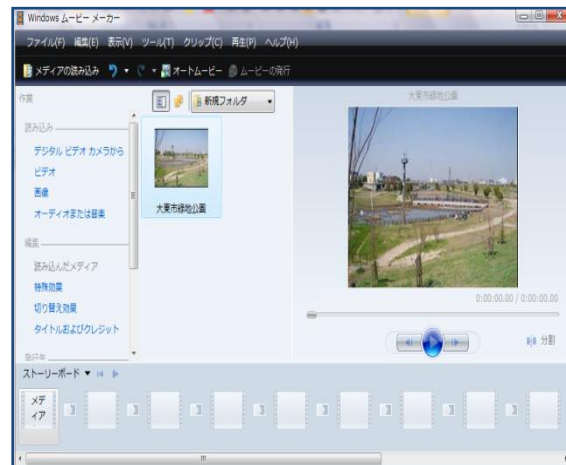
Windows ムービー メーカー

ファイル(F) 編集(E) 表示(V) ツール(T) クリップ(C) 再生(P) ヘルプ(H)

メディアの読み込み オートムービー ムービーの発行

作業

読み込み

デジタル ビデオ カメラから

ビデオ

画像

オーディオまたは音楽

編集

読み込んだメディア

特殊効果

切り替え効果

タイトルおよびクレジット

新規フォルダ

大東市緑地公園

大東市緑地公園

0:00:00.00 / 0:00:00.00

分割

ストーリーボード

メディア